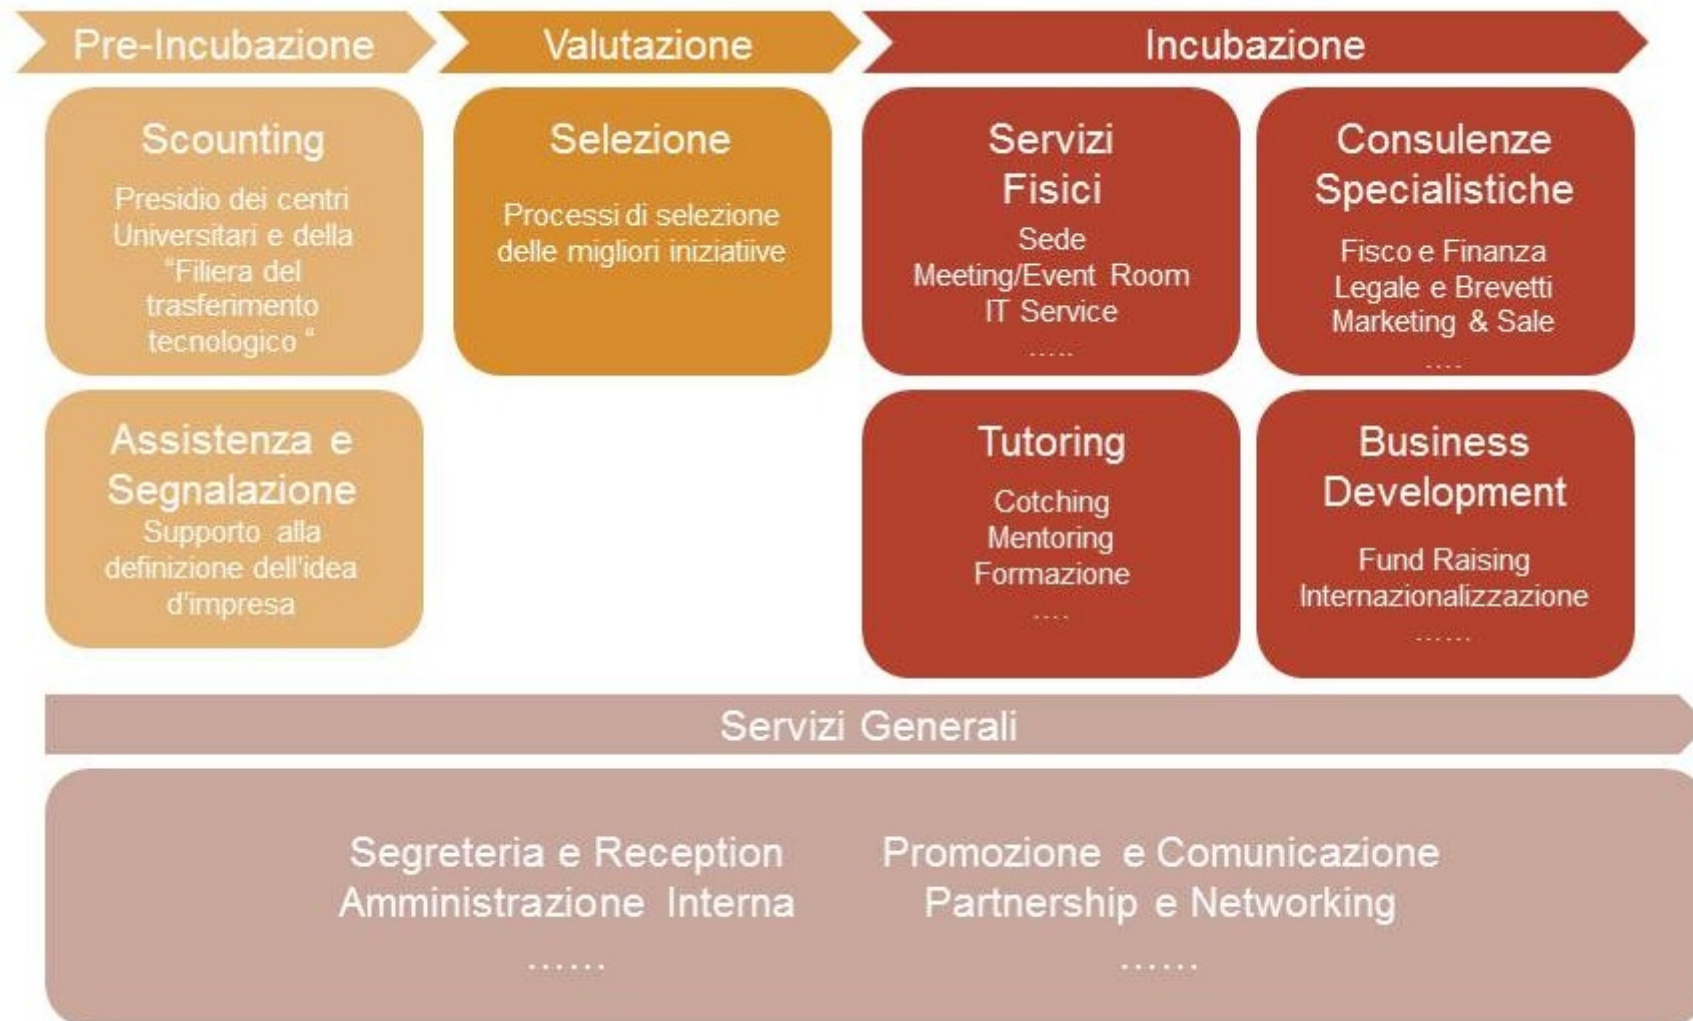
Pre-Incubazione

Valutazione

Incubazione

Scounting

Presidio dei centri Universitari e della "Filiera del trasferimento tecnologico "

Selezione

Processi di selezione delle migliori iniziative

Servizi Fisici

Sede
Meeting/Event Room
IT Service
.....

Consulenze Specialistiche

Fisco e Finanza
Legale e Brevetti
Marketing & Sale
.....

Assistenza e Segnalazione

Supporto alla definizione dell'idea d'impresa

Tutoring

Cotching
Mentoring
Formazione
.....

Business Development

Fund Raising
Internazionalizzazione
......

Servizi Generali

Segreteria e Reception
Amministrazione Interna
......

Promozione e Comunicazione
Partnership e Networking
......